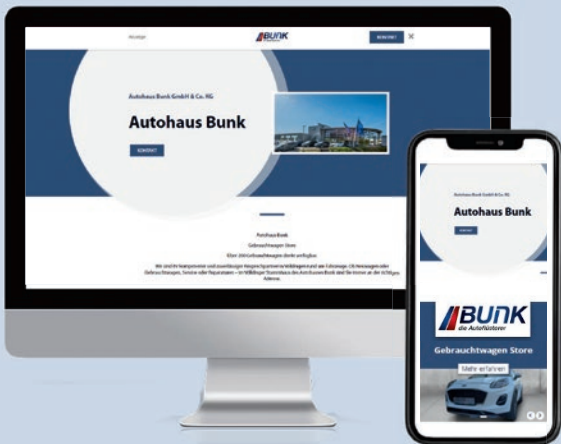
Aktuelle

BUNK

KONTAKT

Autohaus Bunk GmbH & Co. KG

Autohaus Bunk

KONTAKT

Autohaus Bunk

Gebrauchtwagen Store

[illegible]

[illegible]

Autohaus Bunk GmbH & Co. KG

Autohaus Bunk

KONTAKT

BUNK

die Autofüchse

Gebrauchtwagen Store

Mehr erfahren